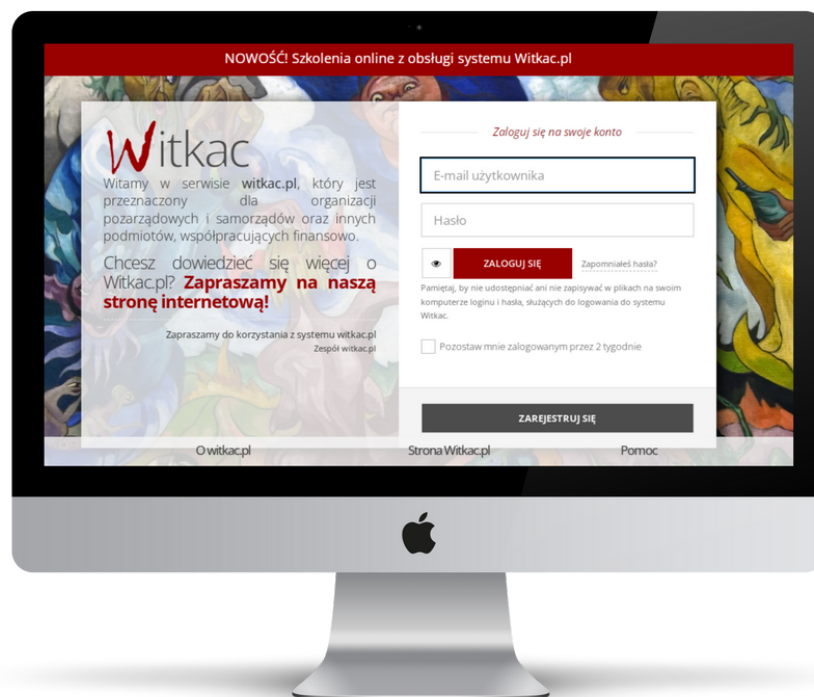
NOWOŚĆ! Szkolenia online z obsługi systemu Witkac.pl

Witkac

Witamy w serwisie witkac.pl, który jest przeznaczony dla organizacji pozarządowych i samorządów oraz innych podmiotów, współpracujących finansowo.

Chcesz dowiedzieć się więcej o Witkac.pl? Zapraszamy na naszą stronę internetową!

Zapraszamy do korzystania z systemu witkac.pl
Zespół witkac.pl

Zaloguj się na swoje konto

E-mail użytkownika

Hasło

ZALOGUJ SIĘ

Zapomniałeś hasła?

Pamiętaj, by nie udostępniać ani nie zapisywać w plikach na swoim komputerze loginu i hasła, służących do logowania do systemu Witkac.

Pozostaw mnie zalogowanym przez 2 tygodnie

ZAREJESTRUJ SIĘ

O witkac.pl

Strona Witkac.pl

Pomoc